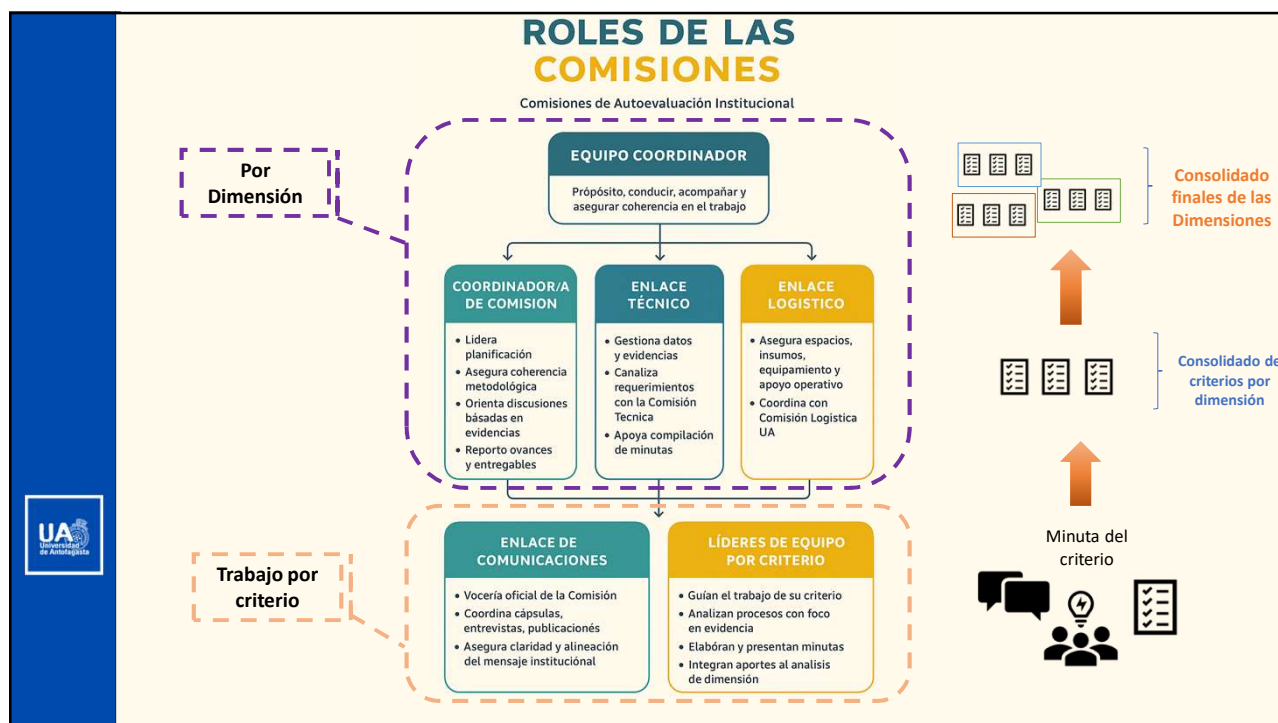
ROLES DE LAS COMISIONES

Comisiones de Autoevaluación Institucional

Por Dimensión

EQUIPO COORDINADOR

Própósito, conducir, acompañar y asegurar coherencia en el trabajo

COORDINADOR/A DE COMISION

- Lidera planificación
- Asegura coherencia metodológica
- Orienta discusiones básadas en evidencias
- Reporto ovances y entregables

ENLACE TÉCNICO

- Gestiona datos y evidencias
- Canaliza requerimientos con la Comisión Tecnica
- Apoya compilación de minutas

ENLACE LOGISTICO

- Asegura espacios, insumos, equipamiento y apoyo operativo
- Coordina con Comisión Logistica UA

Trabajo por criterio

ENLACE DE COMUNICACIONES

- Vocería oficial de la Comisión
- Coordina cápsulas, entrevistas, publicacionés
- Asegura claridad y alineación del mensaje institucional

LÍDERES DE EQUIPO POR CRITERIO

- Guían el trabajo de su criterio
- Analizan procesos con foco en evidencia
- Elabóran y presentan minutas
- Integran aportes al analisis de dimensión

Consolidado finales de las Dimensiones

Consolidado de criterios por dimensión

Minuta del criterio

UA Universidad de Antofagasta